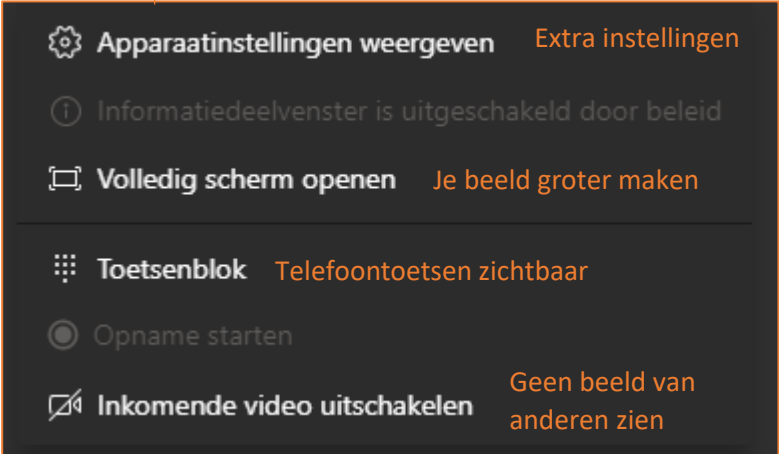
Apparaatinstellingen weergeven Extra instellingen

Informatiedeelvenster is uitgeschakeld door beleid

Volledig scherm openen Je beeld groter maken

Toetsenblok Telefoontoetsen zichtbaar

Opname starten

Inkomende video uitschakelen Geen beeld van anderen zien